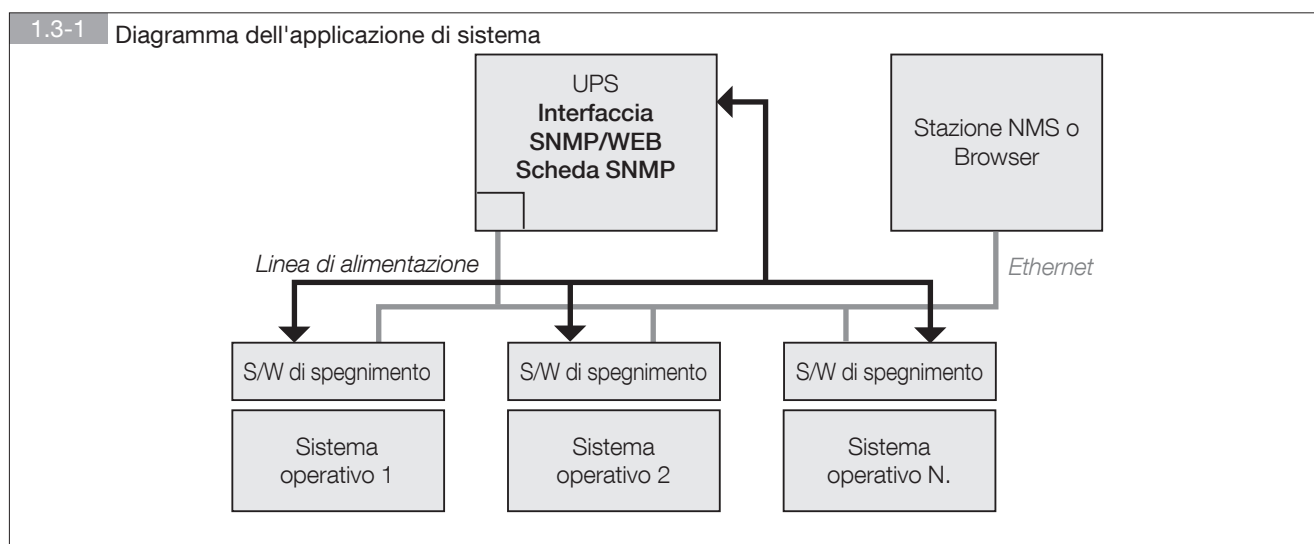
1.3-1 Diagramma dell'applicazione di sistema

UPS
Interfaccia SNMP/WEB Scheda SNMP

Stazione NMS o Browser

Linea di alimentazione

Ethernet

S/W di spegnimento

S/W di spegnimento

S/W di spegnimento

Sistema operativo 1

Sistema operativo 2

Sistema operativo N.